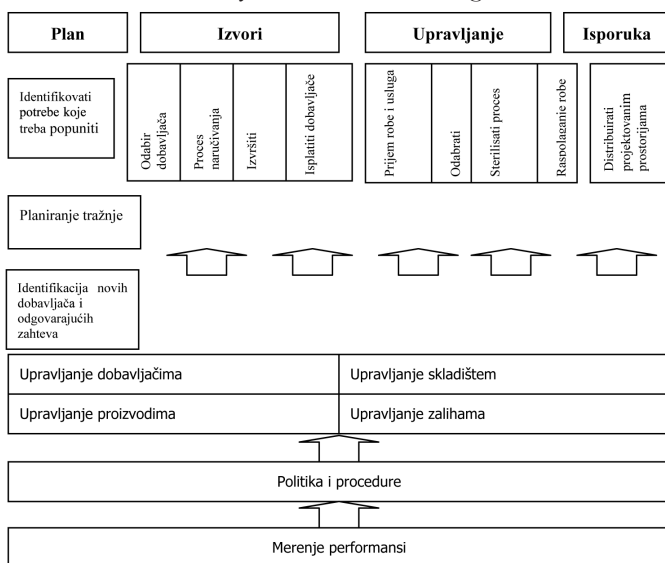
Plan

Izvori

Upravljanje

Isporuka

Identifikovati potrebe koje treba popuniti

Odabir dobavljača

Proces naručivanja

Izvršiti

Isplatiti dobavljače

Prijem robe i usluga

Odabrati

Sterilisati proces

Raspolaganje robe

Distribuirati projektovanim prostorijama

Planiranje tražnje

Identifikacija novih dobavljača i odgovarajućih zahteva

| Upravljanje dobavljačima | Upravljanje skladištem |
|---|---|
| Upravljanje proizvodima | Upravljanje zalihama |

Politika i procedure

Merenje performansi